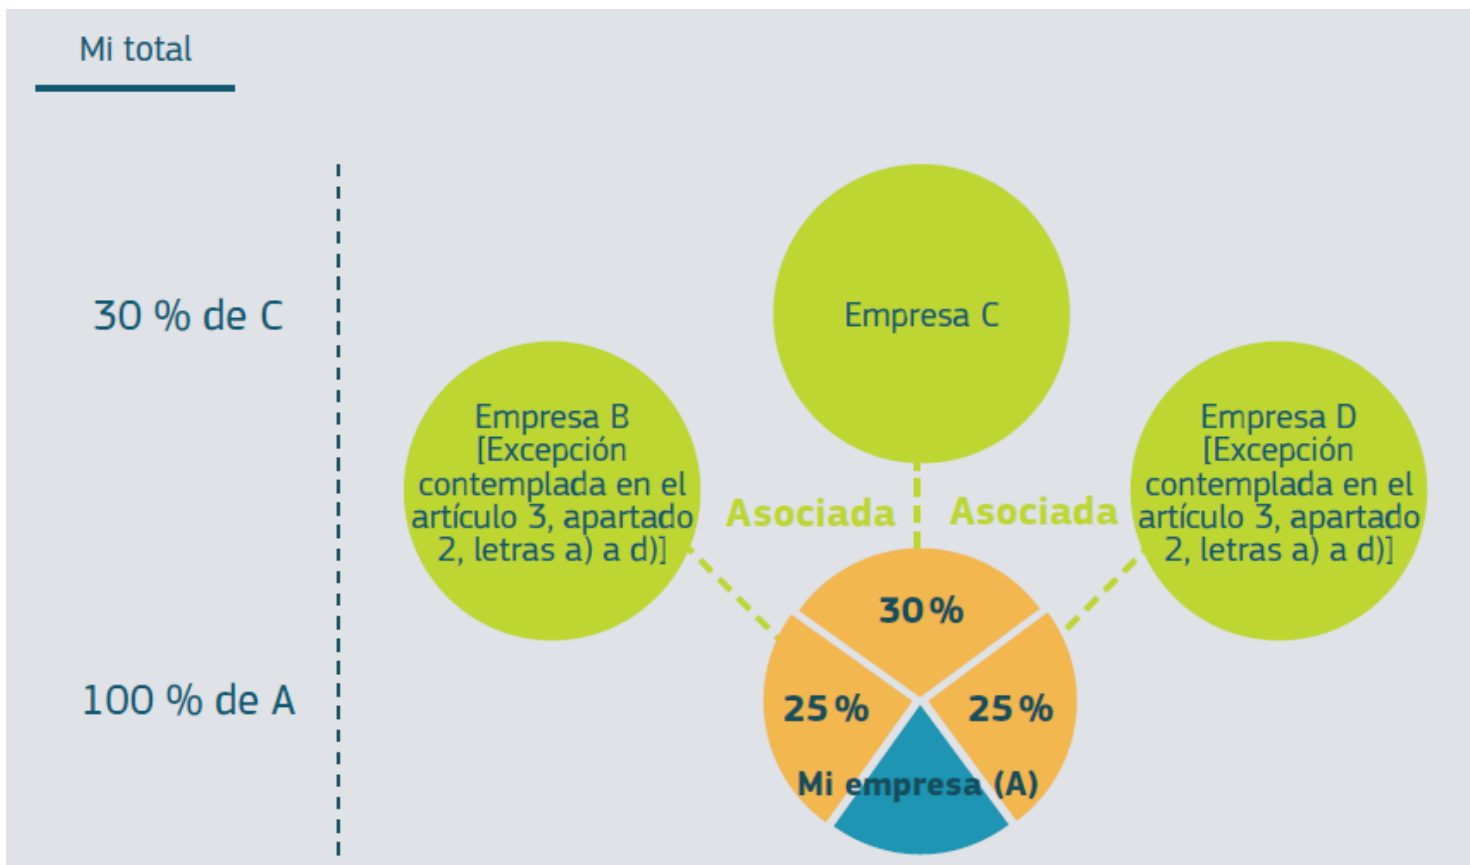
Mi total

30 % de C

100 % de A

Empresa C

Empresa B [Excepción contemplada en el artículo 3, apartado 2, letras a) a d)]

Asociada

Asociada

Empresa D [Excepción contemplada en el artículo 3, apartado 2, letras a) a d)]

30 %

25 %

25 %

Mi empresa (A)